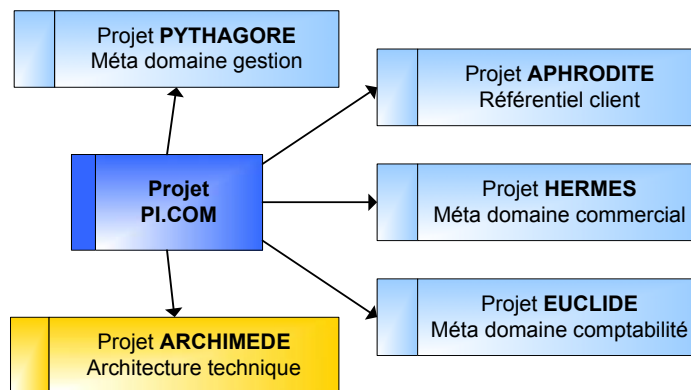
Projet **PYTHAGORE**
Méta domaine gestion

Projet **APHRODITE**
Référentiel client

**Projet PI.COM**

Projet **HERMES**
Méta domaine commercial

Projet **EUCLIDE**
Méta domaine comptabilité

Projet **ARCHIMEDE**
Architecture technique